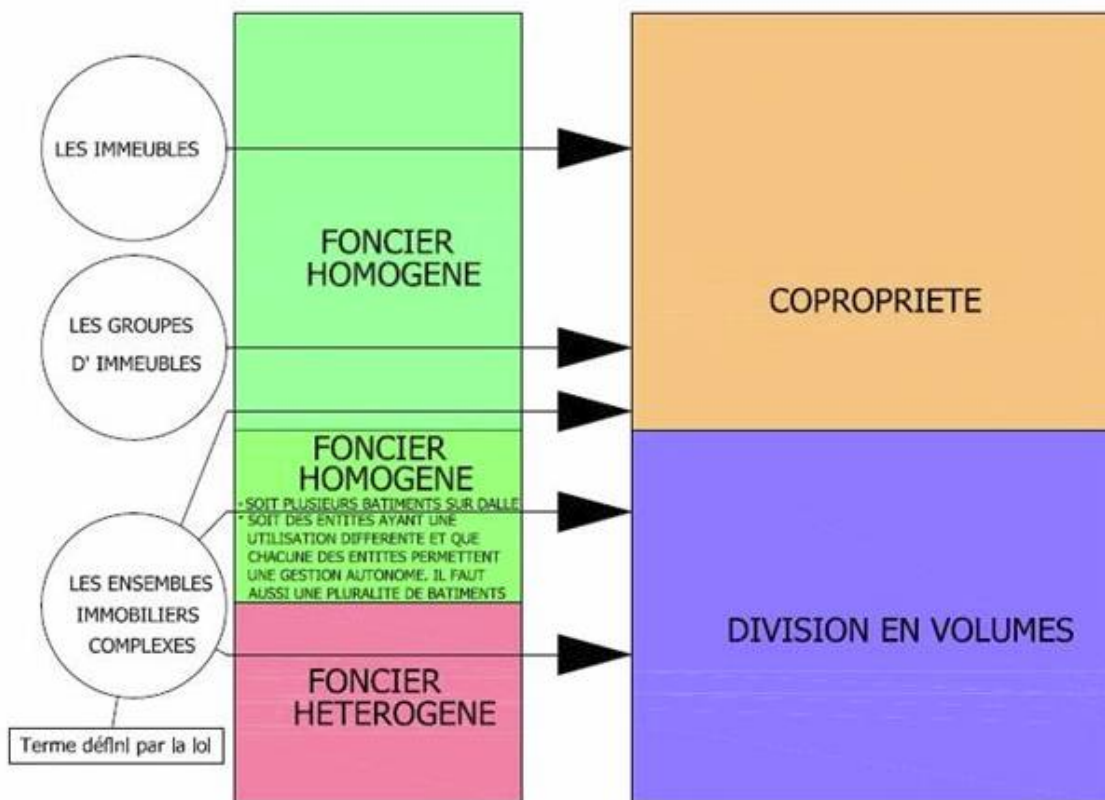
LES IMMEUBLES

LES GROUPES D' IMMEUBLES

LES ENSEMBLES IMMOBILIERS COMPLEXES

Terme défini par la loi

FONCIER HOMOGENE

FONCIER HOMOGENE

- SOIT PLUSIEURS BATIMENTS SUR DALLE
- SOIT DES ENTITES AYANT UNE UTILISATION DIFFERENTE ET QUE CHACUNE DES ENTITES PERMETTENT UNE GESTION AUTONOME. IL FAUT AUSSI UNE PLURALITE DE BATIMENTS

FONCIER HETEROGENE

COPROPRIETE

DIVISION EN VOLUMES